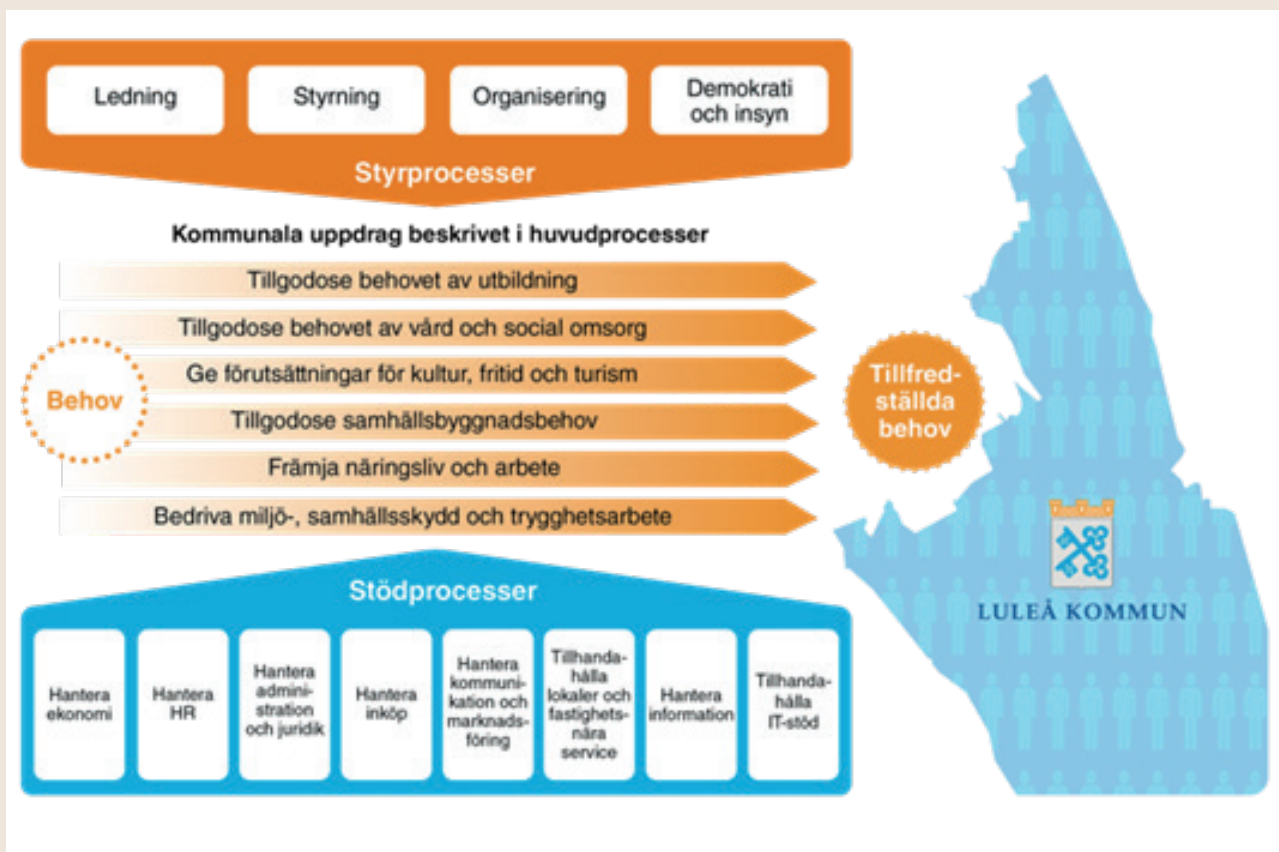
Ledning

Styrning

Organisering

Demokrati och insyn

Styrprocesser

Kommunala uppdrag beskrivet i huvudprocesser

Tillgodose behovet av utbildning

Tillgodose behovet av vård och social omsorg

Ge förutsättningar för kultur, fritid och turism

Tillgodose samhällsbyggnadsbehov

Främja näringsliv och arbete

Bedriva miljö-, samhällsskydd och trygghetsarbete

Behov

Tillfredställda behov

LULEÅ KOMMUN

Stödprocesser

Hantera ekonomi

Hantera HR

Hantera administration och juridik

Hantera inköp

Hantera kommunikation och marknadsföring

Tillhandahålla lokaler och fastighetsnära service

Hantera information

Tillhandahålla IT-stöd